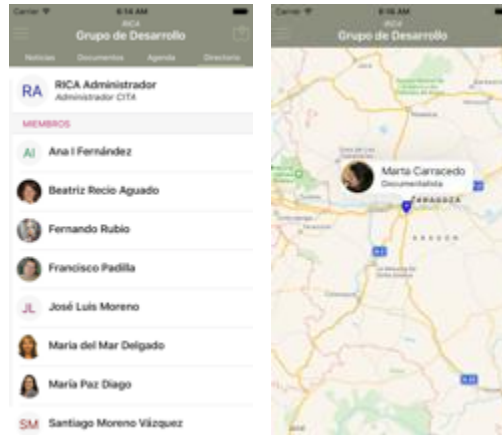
Carrier 8:14 AM
RICA
Grupo de Desarrollo
Noticias Documentos Agenda Directorio

RA RICA Administrador
Administrador CITA

MIEMBROS

AI Ana I Fernández

Beatriz Recio Aguado

Fernando Rubio

Francisco Padilla

JL José Luis Moreno

María del Mar Delgado

María Paz Diago

SM Santiago Moreno Vázquez

Carrier 8:16 AM
RICA
Grupo de Desarrollo

Marta Carracedo
Documentalista

ZARAGOZA